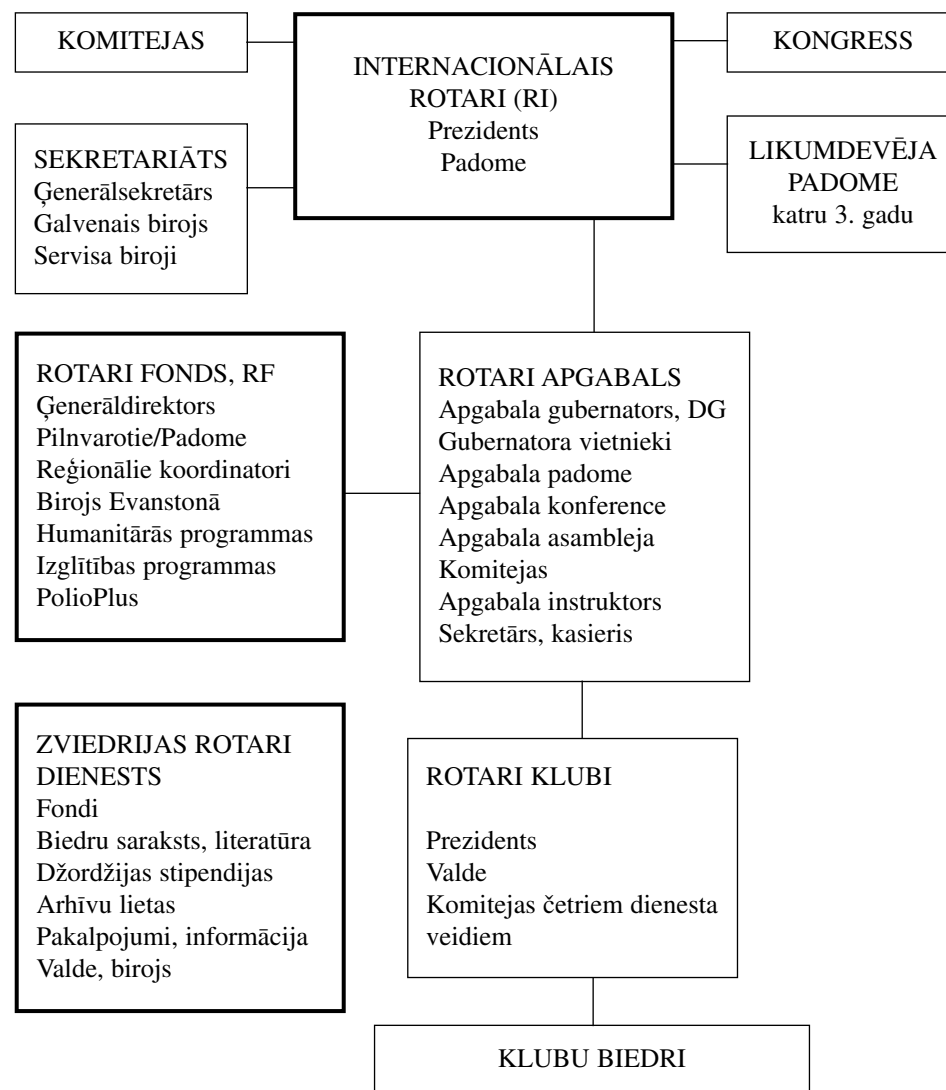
KOMITEJAS

INTERNACIONĀLAIS ROTARI (RI)
Prezidents
Padome

KONGRESS

SEKRETARIĀTS
Ģenerālsekretārs
Galvenais birojs
Servisa biroji

LIKUMDEVĒJA PADOME
katru 3. gadu

ROTARI FONDS, RF
Ģenerāldirektors
Pilnvarotie/Padome
Reģionālie koordinatori
Birojs Evanstonā
Humanitārās programmas
Izglītības programmas
PolioPlus

ROTARI APGABALS
Apgabala gubernators, DG
Gubernatora vietnieki
Apgabala padome
Apgabala konference
Apgabala asambleja
Komitejas
Apgabala instruktors
Sekretārs, kasieris

ZVIEDRIJAS ROTARI DIENESTS
Fondi
Biedru saraksts, literatūra
Džordžijas stipendijas
Arhīvu lietas
Pakalpojumi, informācija
Valde, birojs

ROTARI KLUBI

Prezidents
Valde
Komitejas četriem dienesta veidiem

KLUBU BIEDRI